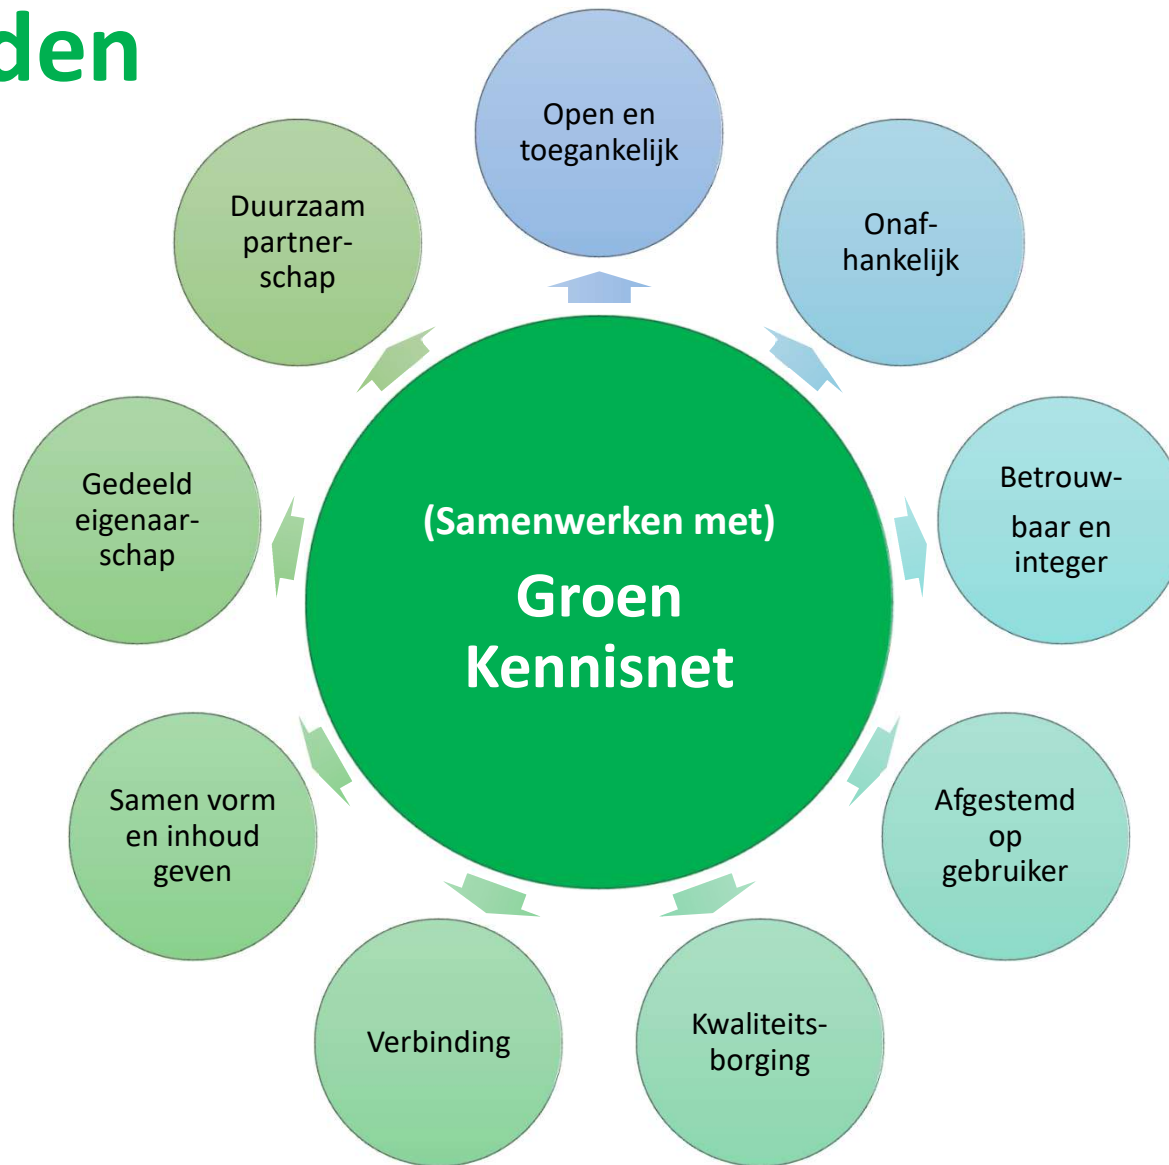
den

Open en toegankelijk

Onaf-hankelijk

Betrouw-baar en integer

Afgestemd op gebruiker

Kwaliteits-borging

Verbinding

Samen vorm en inhoud geven

Gedeeld eigenaar-schap

Duurzaam partner-schap

(Samenwerken met)

Groen Kennisnet